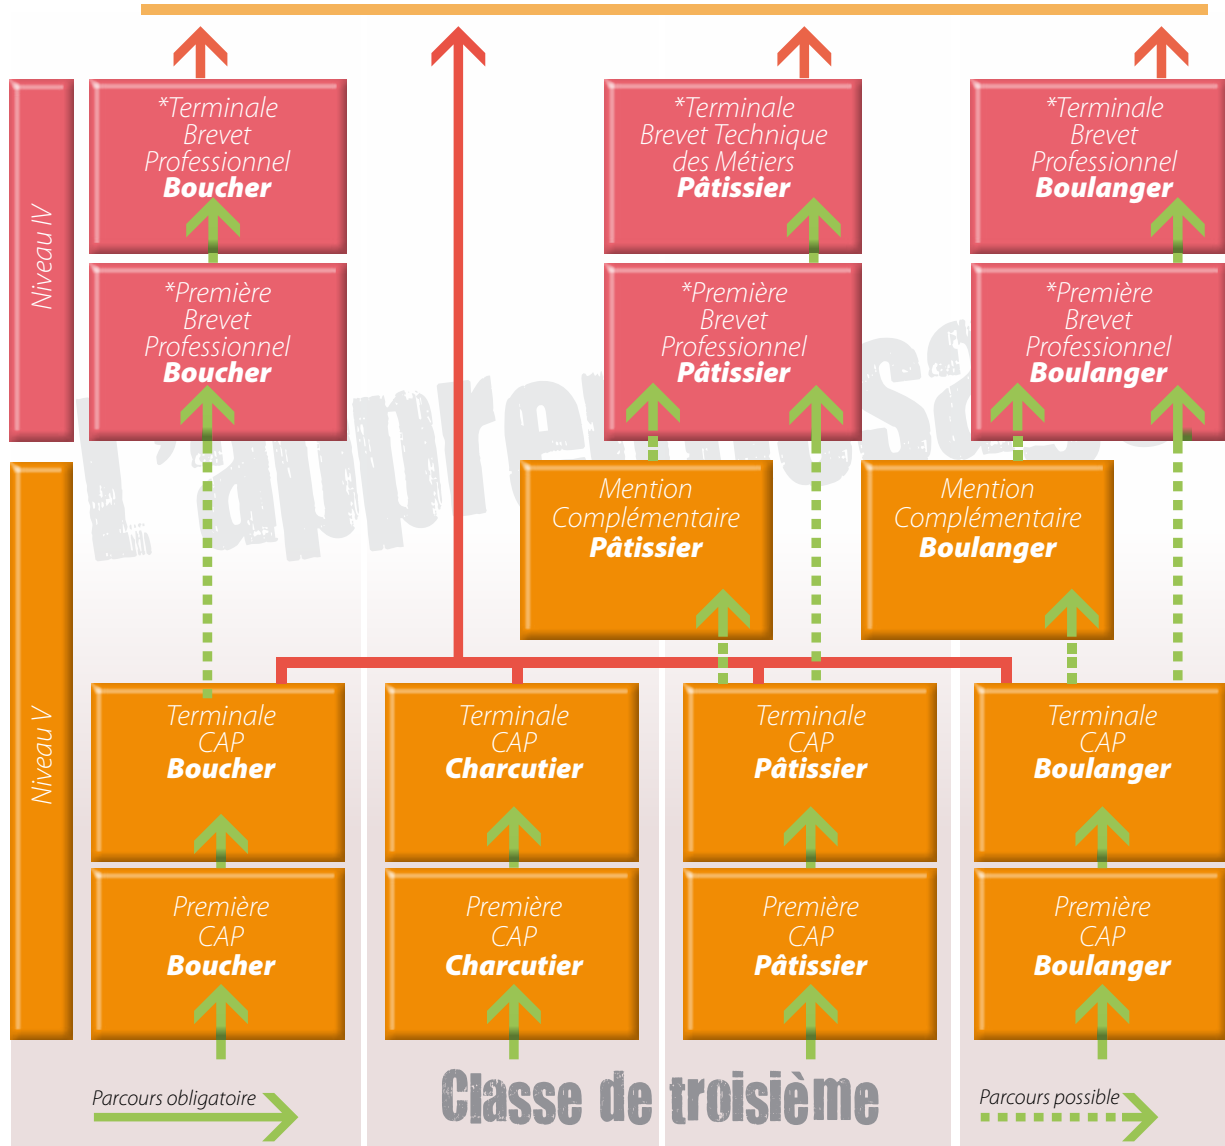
Niveau IV

*Terminale Brevet Professionnel **Boucher**

*Première Brevet Professionnel **Boucher**

*Terminale Brevet Technique des Métiers **Pâtissier**

*Première Brevet Professionnel **Pâtissier**

*Terminale Brevet Professionnel **Boulanger**

*Première Brevet Professionnel **Boulanger**

L'apprentissage

Niveau V

Mention Complémentaire **Pâtissier**

Mention Complémentaire **Boulanger**

Terminale CAP **Boucher**

Terminale CAP **Charcutier**

Terminale CAP **Pâtissier**

Terminale CAP **Boulanger**

Première CAP **Boucher**

Première CAP **Charcutier**

Première CAP **Pâtissier**

Première CAP **Boulanger**

Parcours obligatoire

Classe de troisième

Parcours possible